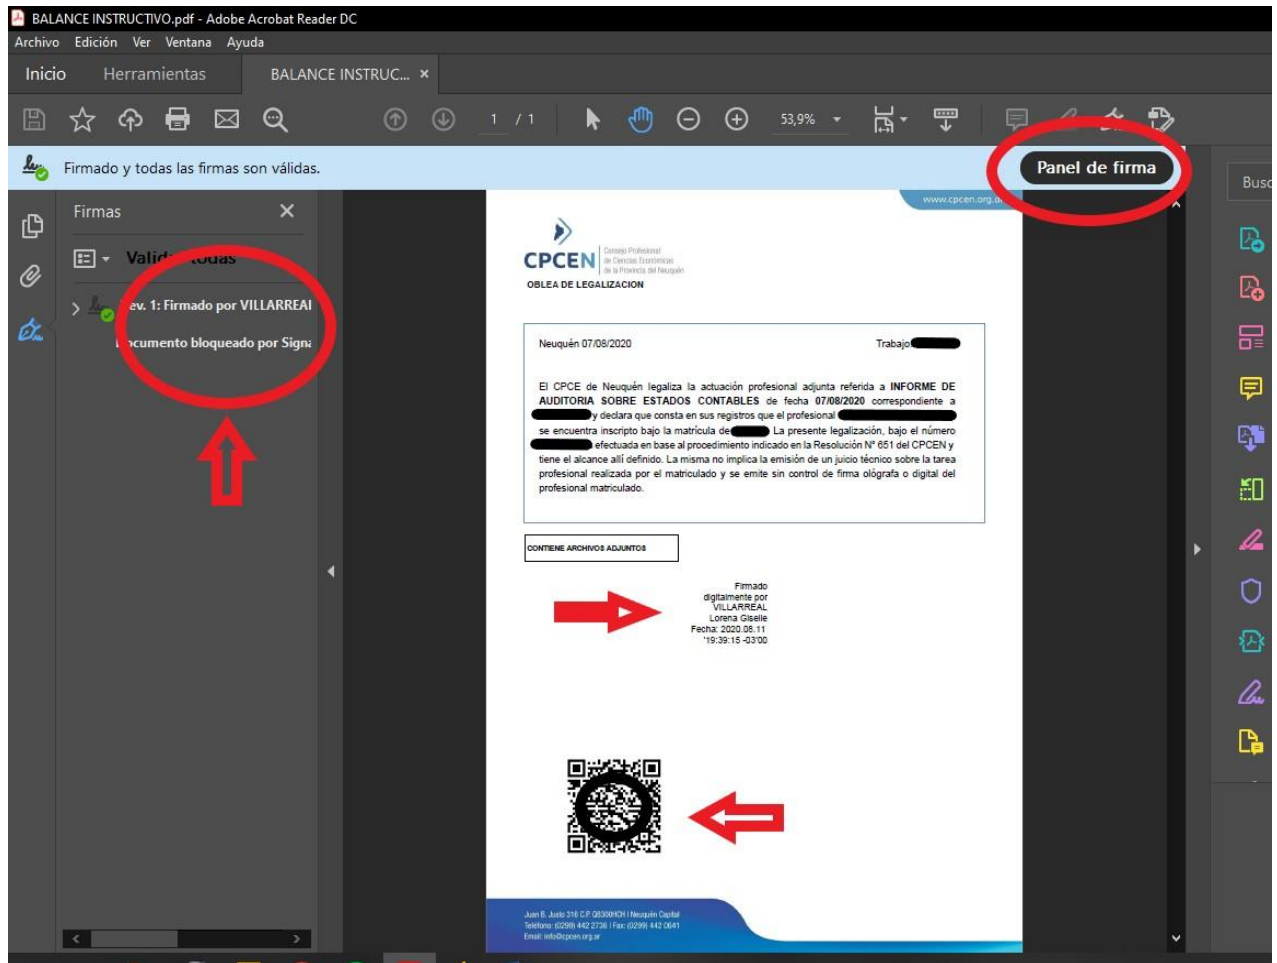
BALANCE INSTRUCTIVO.pdf - Adobe Acrobat Reader DC
Archivo Edición Ver Ventana Ayuda
Inicio Herramientas BALANCE INSTRUC... ×

1 / 1 53,9%

Firmado y todas las firmas son válidas.
Panel de firma

Firmas ×
Valid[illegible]odas
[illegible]ev. 1: Firmado por VILLARREAI
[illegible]cumento bloqueado por Signa

www.cpcen.org.a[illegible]

CPCEN Consejo Profesional de Ciencias Económicas de la Provincia del Neuquén
OBLEA DE LEGALIZACION

Neuquén 07/08/2020 Trabajo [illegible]

El CPCE de Neuquén legaliza la actuación profesional adjunta referida a INFORME DE AUDITORIA SOBRE ESTADOS CONTABLES de fecha 07/08/2020 correspondiente a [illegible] y declara que consta en sus registros que el profesional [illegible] se encuentra inscripto bajo la matrícula de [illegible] La presente legalización, bajo el número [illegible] efectuada en base al procedimiento indicado en la Resolución N° 651 del CPCEN y tiene el alcance allí definido. La misma no implica la emisión de un juicio técnico sobre la tarea profesional realizada por el matriculado y se emite sin control de firma ológrafa o digital del profesional matriculado.

CONTIENE ARCHIVOS ADJUNTOS

Firmado digitalmente por VILLARREAL Lorena Giselle Fecha: 2020.08.11 '19:39:15 -03'00

Juan B. Justo 316 C.P. Q8300HCH | Neuquén Capital
Teléfono: (0299) 442 2736 | Fax: (0299) 442 0641
Email: info@cpcen.org.ar

Busc